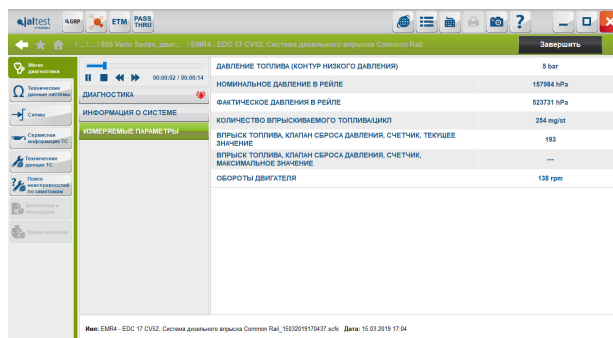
jaltest

GRP

ETM

PASS THRU

?

! ... ! ... ! 900 Vario Series, двиг... ! EMR4 - EDC 17 CV52, Система дизельного впрыска Common Rail

Завершить

Меню диагностики

Технические данные системы

Схемы

Сервисная информация ТС

Технические данные ТС

Поиск неисправностей по симптомам

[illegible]

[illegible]

00:00:02 / 00:00:14

ДИАГНОСТИКА

ИНФОРМАЦИЯ О СИСТЕМЕ

ИЗМЕРЯЕМЫЕ ПАРАМЕТРЫ

| | |
|---|---|
| ДАВЛЕНИЕ ТОПЛИВА (КОНТУР НИЗКОГО ДАВЛЕНИЯ) | 5 bar |
| НОМИНАЛЬНОЕ ДАВЛЕНИЕ В РЕЙЛЕ | 157984 hPa |
| ФАКТИЧЕСКОЕ ДАВЛЕНИЯ В РЕЙЛЕ | 523731 hPa |
| КОЛИЧЕСТВО ВПРЫСКИВАЕМОГО ТОПЛИВА/ЦИКЛ | 254 mg/st |
| ВПРЫСК ТОПЛИВА, КЛАПАН СБРОСА ДАВЛЕНИЯ, СЧЕТЧИК, ТЕКУЩЕЕ ЗНАЧЕНИЕ | 193 |
| ВПРЫСК ТОПЛИВА, КЛАПАН СБРОСА ДАВЛЕНИЯ, СЧЕТЧИК, МАКСИМАЛЬНОЕ ЗНАЧЕНИЕ | --- |
| ОБОРОТЫ ДВИГАТЕЛЯ | 138 rpm |

Имя: EMR4 - EDC 17 CV52, Система дизельного впрыска Common Rail_15032019170437.scfx Дата: 15.03.2019 17:04